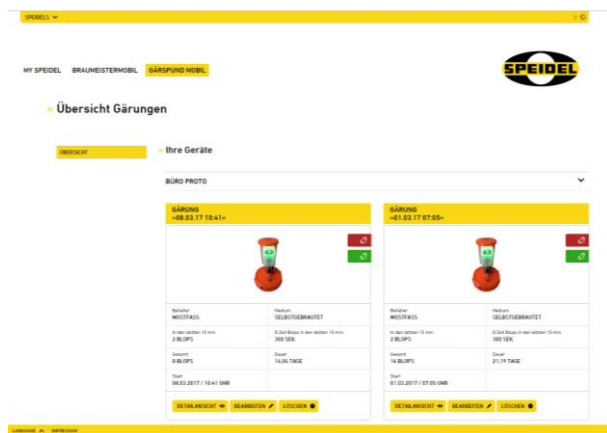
SPEIDELS

MY SPEIDEL BRAUMEISTERMOBIL GÄRSPUND MOBIL

SPEIDEL

» Übersicht Gärungen

ÜBERSICHT

» Ihre Geräte

BÜRO PROTO

GÄRUNG
»08.03.17 10:41«

Behälter
MOSTFASS

Medium
SELBSTGEBRAUTET

In den letzten 10 min
2 BLOPS

Ø Zeit Blops in den letzten 10 min
300 SEK.

Gesamt
0 BLOPS

Dauer
14,04 TAGE

Start
08.03.2017 / 10:41 UHR

DETAILANSICHT BEARBEITEN LÖSCHEN

GÄRUNG
»01.03.17 07:05«

Behälter
MOSTFASS

Medium
SELBSTGEBRAUTET

In den letzten 10 min
2 BLOPS

Ø Zeit Blops in den letzten 10 min
300 SEK.

Gesamt
16 BLOPS

Dauer
21,19 TAGE

Start
01.03.2017 / 07:05 UHR

DETAILANSICHT BEARBEITEN LÖSCHEN

LANGUAGE IMPRESSUM